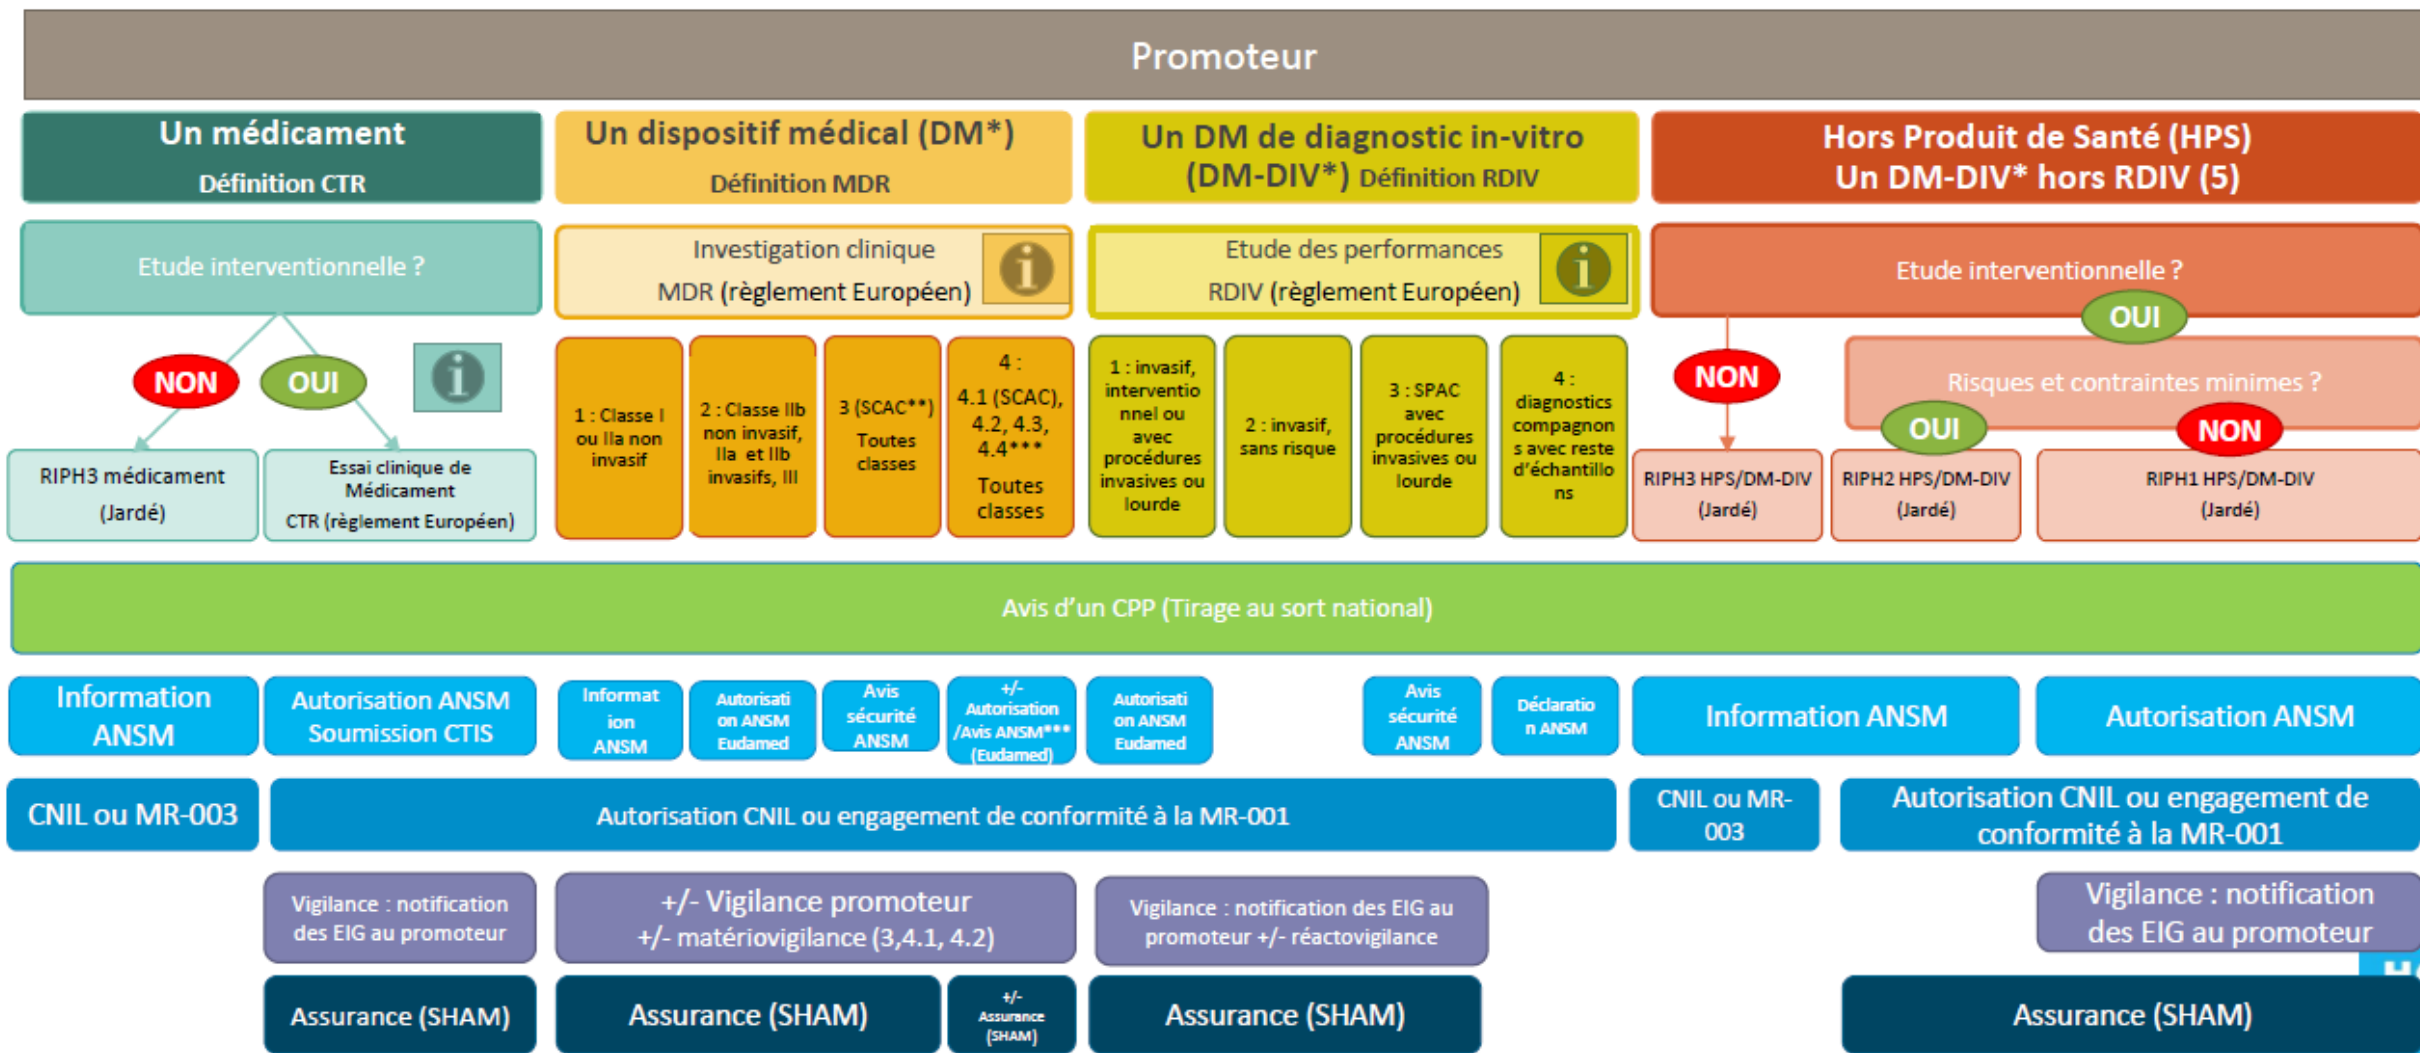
Promoteur

Un médicament
Définition CTR

Un dispositif médical (DM*)
Définition MDR

Un DM de diagnostic in-vitro (DM-DIV*) Définition RDIV

Hors Produit de Santé (HPS)
Un DM-DIV* hors RDIV (5)

Etude interventionnelle ?

Investigation clinique
MDR (règlement Européen)

Etude des performances
RDIV (règlement Européen)

Etude interventionnelle ?

NON

OUI

OUI

NON

Risques et contraintes minimes ?

OUI

NON

RIPH3 médicament (Jardé)

Essai clinique de Médicament
CTR (règlement Européen)

1 : Classe I ou IIa non invasif

2 : Classe IIb non invasif, IIa et IIb invasifs, III

3 (SCAC**) Toutes classes

4 : 4.1 (SCAC), 4.2, 4.3, 4.4*** Toutes classes

1 : invasif, interventionnel ou avec procédures invasives ou lourde

2 : invasif, sans risque

3 : SPAC avec procédures invasives ou lourde

4 : diagnostics compagnons avec reste d'échantillons

RIPH3 HPS/DM-DIV (Jardé)

RIPH2 HPS/DM-DIV (Jardé)

RIPH1 HPS/DM-DIV (Jardé)

Avis d'un CPP (Tirage au sort national)

Information ANSM

Autorisation ANSM Soumission CTIS

Information ANSM

Autorisation ANSM Eudamed

Avis sécurité ANSM

+/- Autorisation /Avis ANSM*** (Eudamed)

Autorisation ANSM Eudamed

Avis sécurité ANSM

Déclaration ANSM

Information ANSM

Autorisation ANSM

CNIL ou MR-003

Autorisation CNIL ou engagement de conformité à la MR-001

CNIL ou MR-003

Autorisation CNIL ou engagement de conformité à la MR-001

Vigilance : notification des EIG au promoteur

+/- Vigilance promoteur
+/- matériovigilance (3,4.1, 4.2)

Vigilance : notification des EIG au promoteur +/- réactovigilance

Vigilance : notification des EIG au promoteur

Assurance (SHAM)

Assurance (SHAM)

+/- Assurance (SHAM)

Assurance (SHAM)

Assurance (SHAM)